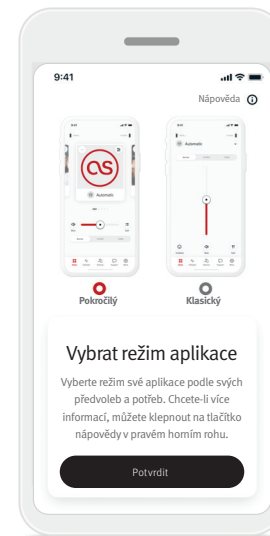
9:41

Nápověda

Automatic

Automatic

Pokročilý

Klasický

Vybrat režim aplikace

Vyberte režim své aplikace podle svých předvoleb a potřeb. Chcete-li více informací, můžete klepnout na tlačítko nápovědy v pravém horním rohu.

Potvrdit